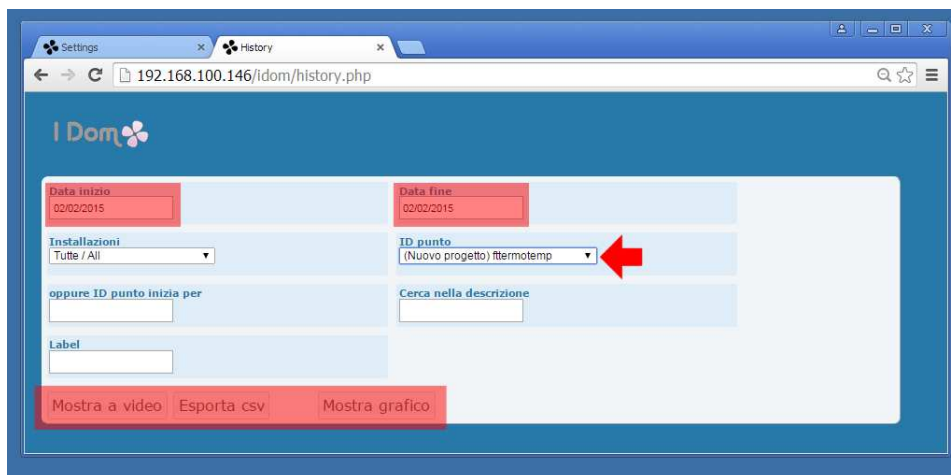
Settings
History
192.168.100.146/idom/history.php

I Dom

Data inizio
02/02/2015

Data fine
02/02/2015

Installazioni
Tutte / All

ID punto
(Nuovo progetto) fttermotemp

oppure ID punto inizia per

Cerca nella descrizione

Label

Mostra a video
Esporta csv
Mostra grafico